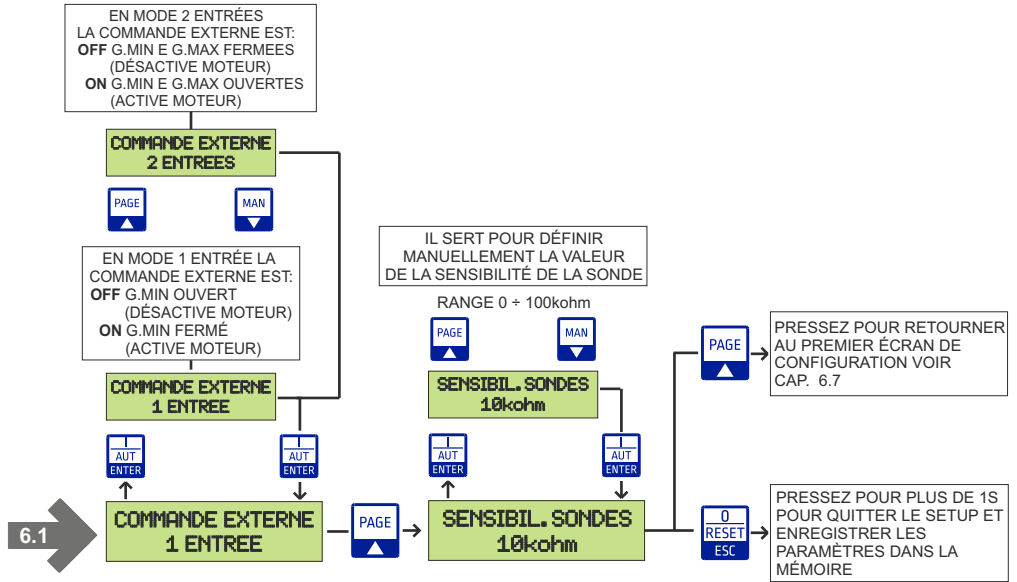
EN MODE 2 ENTRÉES
LA COMMANDE EXTERNE EST:
OFF G.MIN E G.MAX FERMEES
(DÉSACTIVE MOTEUR)
ON G.MIN E G.MAX OUVERTES
(ACTIVE MOTEUR)

COMMANDE EXTERNE
2 ENTREES

PAGE

MAN

EN MODE 1 ENTRÉE LA
COMMANDE EXTERNE EST:
OFF G.MIN OUVERT
(DÉSACTIVE MOTEUR)
ON G.MIN FERMÉ
(ACTIVE MOTEUR)

COMMANDE EXTERNE
1 ENTREE

I
AUT
ENTER

I
AUT
ENTER

6.1

COMMANDE EXTERNE
1 ENTREE

PAGE

IL SERT POUR DÉFINIR
MANUELLEMENT LA VALEUR
DE LA SENSIBILITÉ DE LA SONDE

RANGE 0 ÷ 100kohm

PAGE

MAN

SENSIBIL.SONDES
10kohm

I
AUT
ENTER

I
AUT
ENTER

SENSIBIL.SONDES
10kohm

PAGE

PRESSEZ POUR RETOURNER AU PREMIER ÉCRAN DE CONFIGURATION VOIR CAP. 6.7

0
RESET
ESC

PRESSEZ POUR PLUS DE 1S POUR QUITTER LE SETUP ET ENREGISTRER LES PARAMÈTRES DANS LA MÉMOIRE